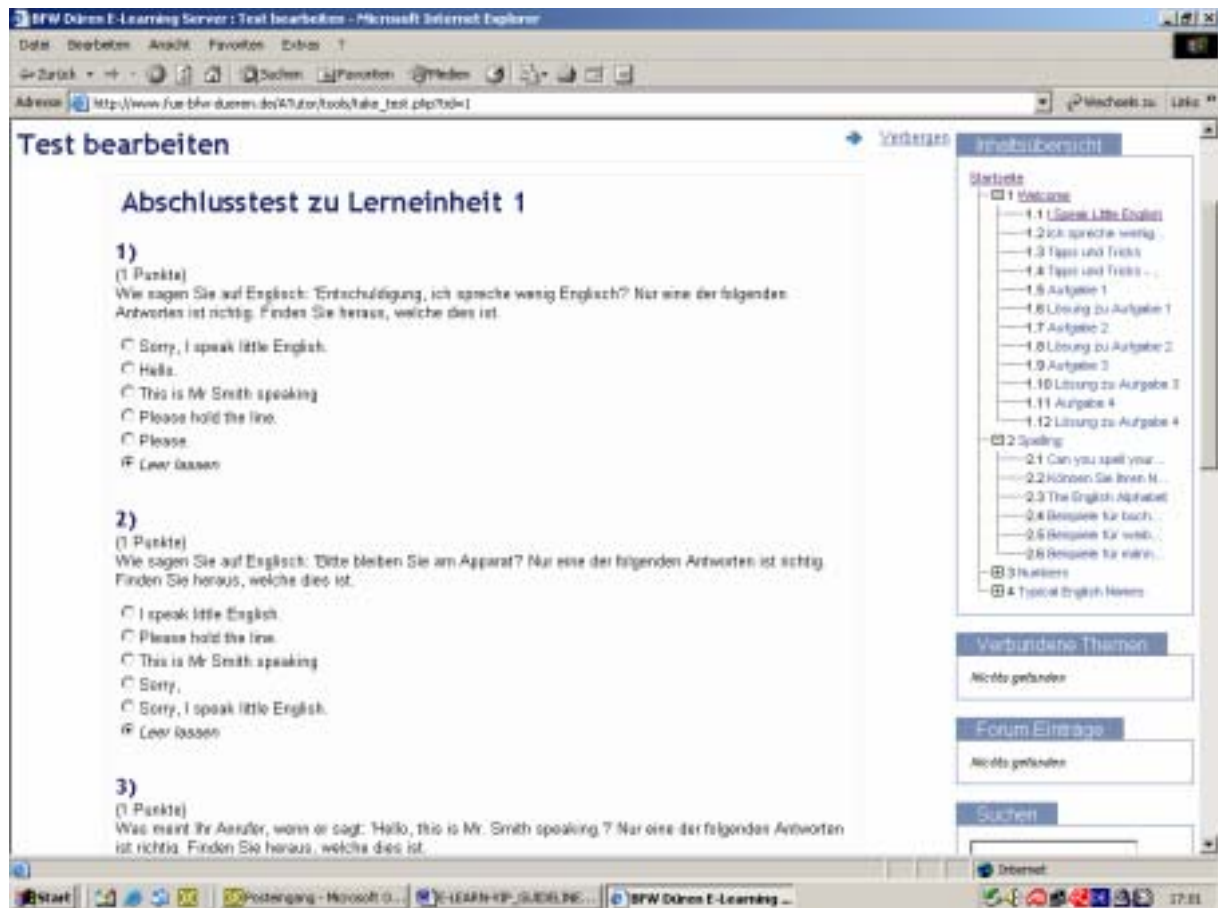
BFW Düren E-Learning Server : Test bearbeiten - Microsoft Internet Explorer

Datei Bearbeiten Ansicht Favoriten Extras ?

Zurück Suchen Favoriten Medien

Adresse http://www.fue-bfw-dueren.de/ATutor/tools/take_test.php?tid=1 Wechseln zu Links

Test bearbeiten

Verbergen

Abschlusstest zu Lerneinheit 1

1)
(1 Punkte)
Wie sagen Sie auf Englisch: 'Entschuldigung, ich spreche wenig Englisch? Nur eine der folgenden Antworten ist richtig. Finden Sie heraus, welche dies ist.

Sorry, I speak little English.
Hello.
This is Mr Smith speaking
Please hold the line.
Please.
Leer lassen

2)
(1 Punkte)
Wie sagen Sie auf Englisch: 'Bitte bleiben Sie am Apparat? Nur eine der folgenden Antworten ist richtig. Finden Sie heraus, welche dies ist.

I speak little English.
Please hold the line.
This is Mr Smith speaking
Sorry,
Sorry, I speak little English.
Leer lassen

3)
(1 Punkte)
Was meint Ihr Anrufer, wenn er sagt: 'Hello, this is Mr. Smith speaking.'? Nur eine der folgenden Antworten ist richtig. Finden Sie heraus, welche dies ist.

Inhaltsübersicht

Startseite
1 Welcome
1.1 I Speak Little English
1.2 Ich spreche wenig...
1.3 Tipps und Tricks
1.4 Tipps und Tricks - ...
1.5 Aufgabe 1
1.6 Lösung zu Aufgabe 1
1.7 Aufgabe 2
1.8 Lösung zu Aufgabe 2
1.9 Aufgabe 3
1.10 Lösung zu Aufgabe 3
1.11 Aufgabe 4
1.12 Lösung zu Aufgabe 4
2 Spelling
2.1 Can you spell your...
2.2 Können Sie Ihren N...
2.3 The English Alphabet
2.4 Beispiele für buch...
2.5 Beispiele für weib...
2.6 Beispiele für männ...
3 Numbers
4 Typical English Names

Verbundene Themen
Nichts gefunden

Forum Einträge
Nichts gefunden

Suchen

Internet

Start Posteingang - Microsoft O... E-LEARN-VIP_GUIDELINE... BFW Düren E-Learning ... 17:01